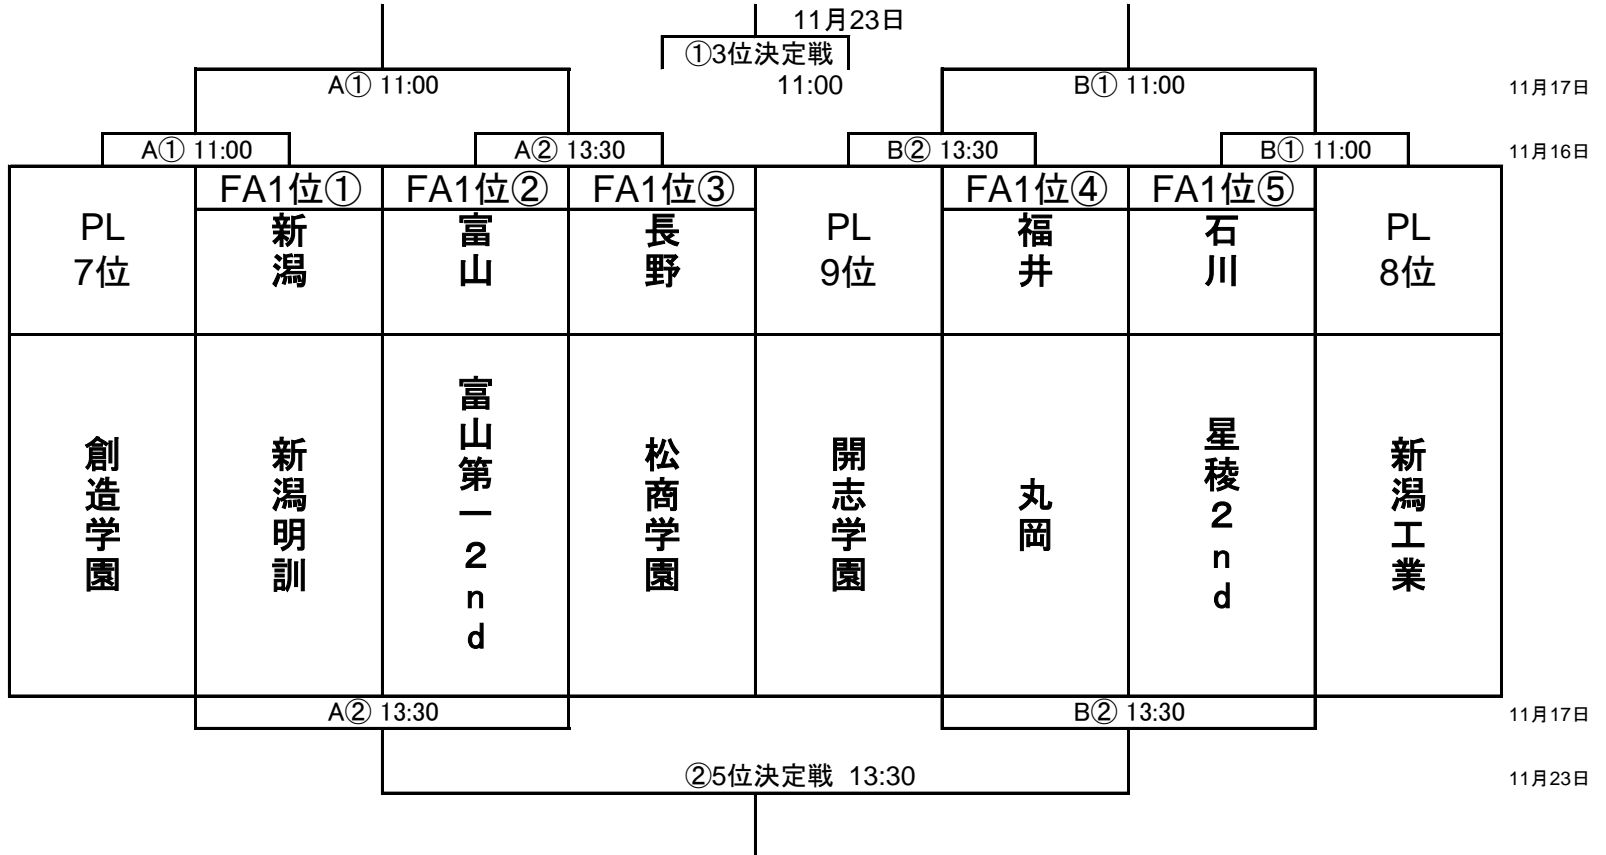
11月23日
①3位決定戦
11:00

A① 11:00
B① 11:00
11月17日

A① 11:00
A② 13:30
B② 13:30
B① 11:00
11月16日

| PL 7位 | FA1位① 新潟 | FA1位② 富山 | FA1位③ 長野 | PL 9位 | FA1位④ 福井 | FA1位⑤ 石川 | PL 8位 |
|---|---|---|---|---|---|---|---|
| 創造学園 | 新潟明訓 | 富山第一2nd | 松商学園 | 開志学園 | 丸岡 | 星稜2nd | 新潟工業 |

A② 13:30
B② 13:30
11月17日

②5位決定戦 13:30
11月23日